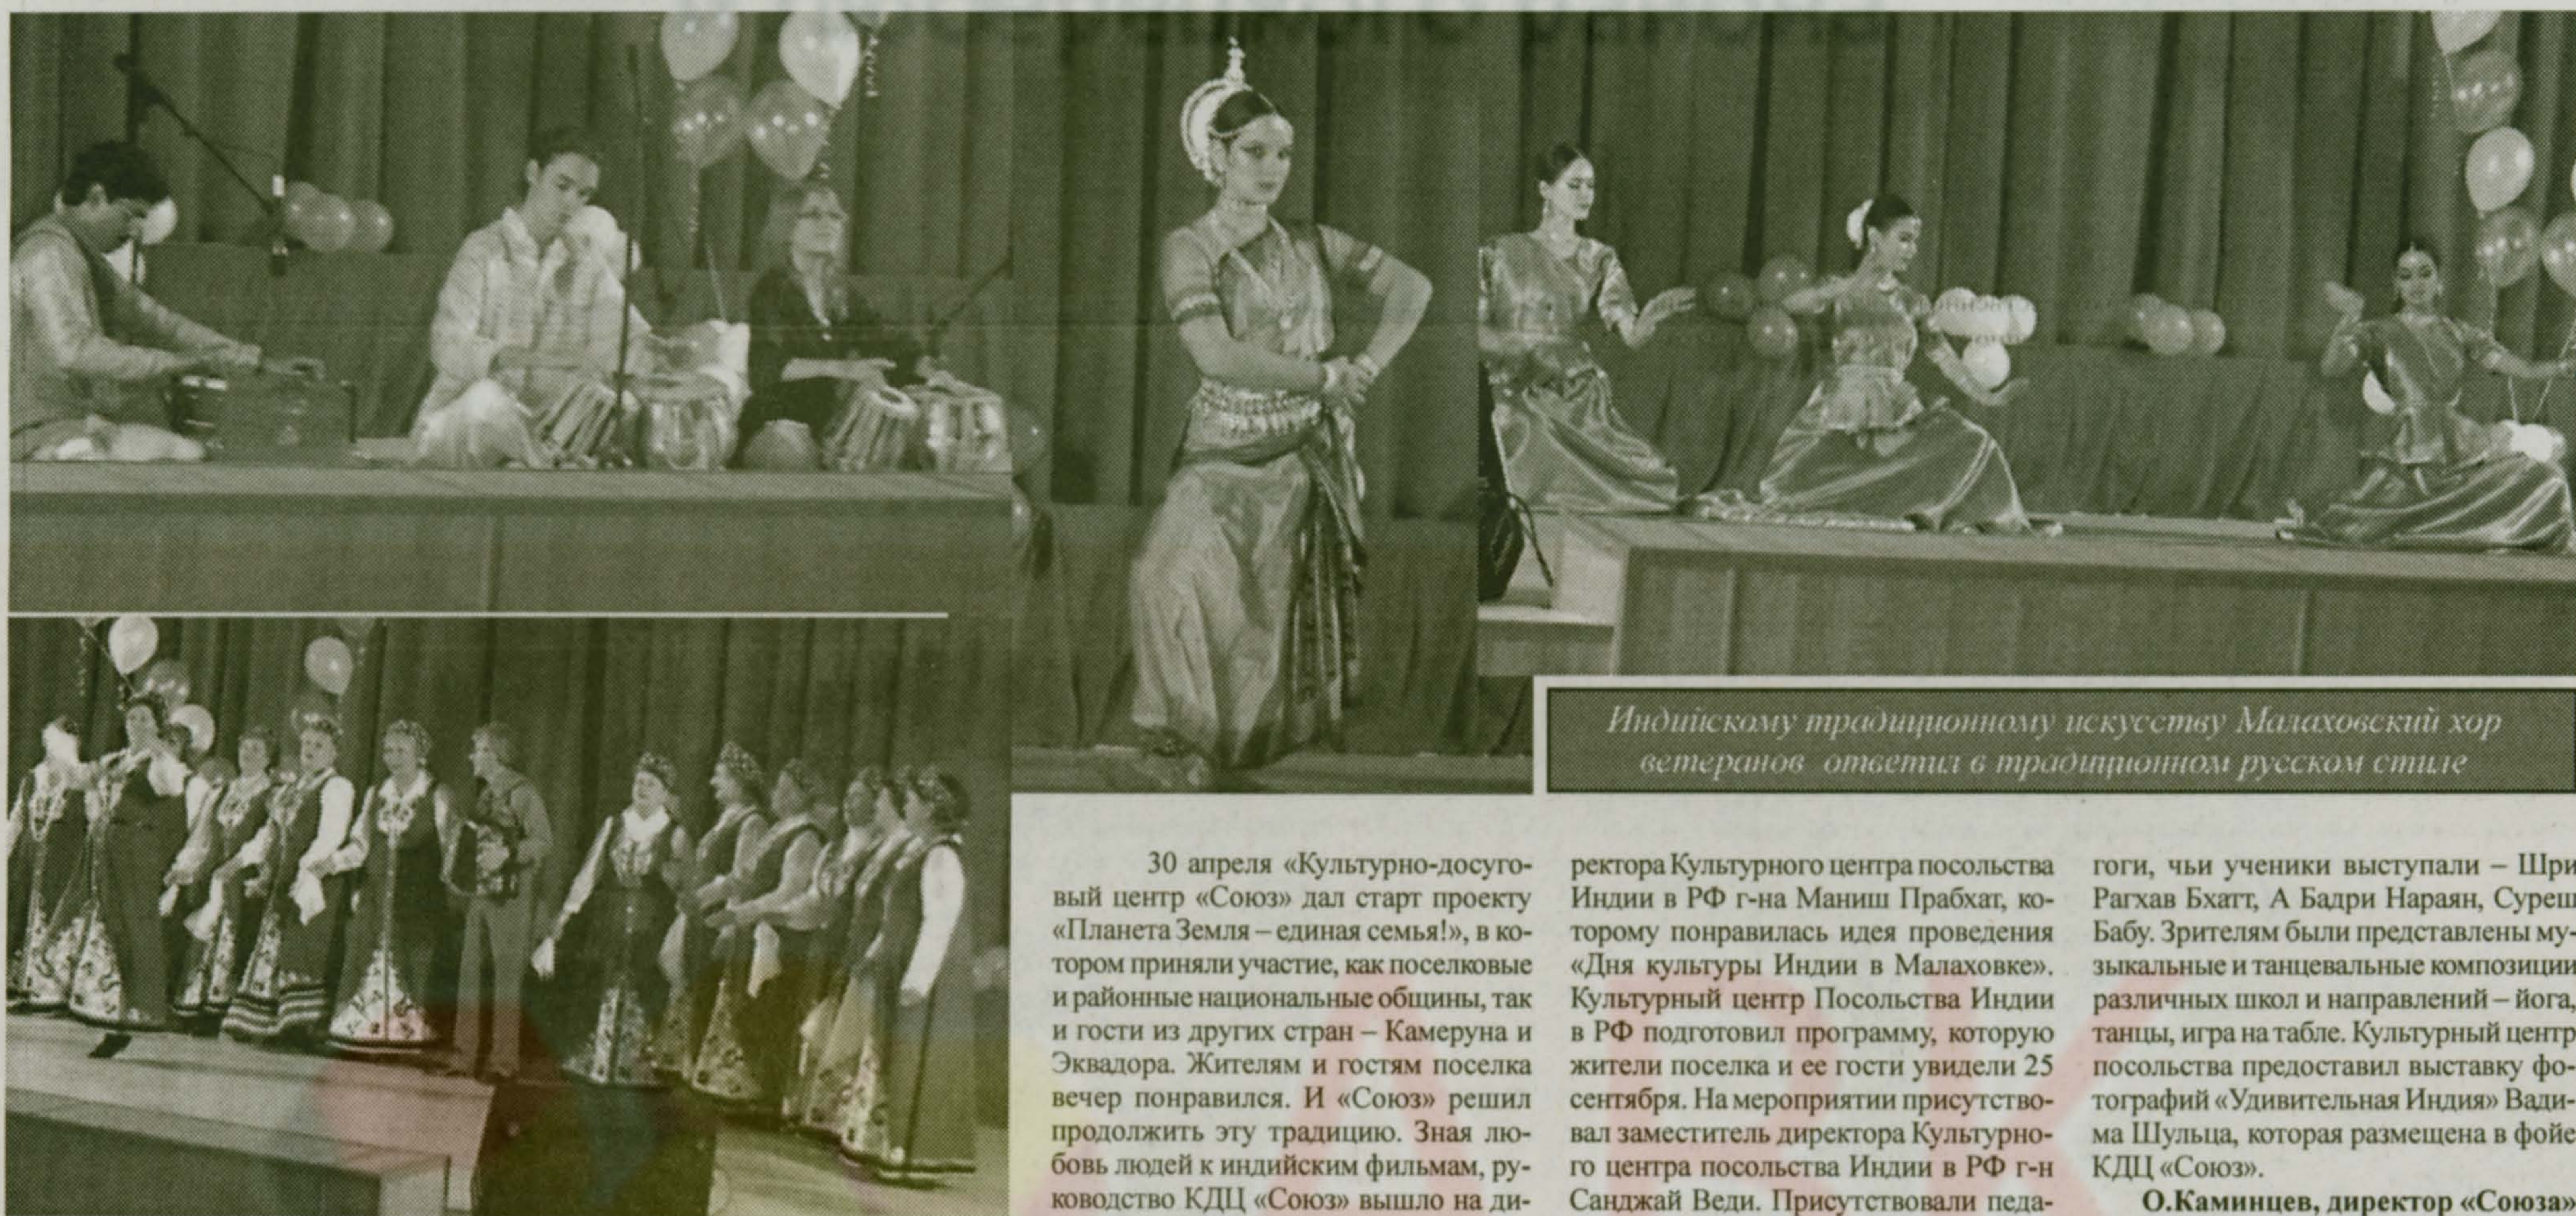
Индийскому традиционному искусству Малаховский хор ветеранов ответил в традиционном русском стиле

30 апреля «Культурно-досуговый центр «Союз» дал старт проекту «Планета Земля – единая семья!», в котором приняли участие, как поселковые и районные национальные общины, так и гости из других стран – Камеруна и Эквадора. Жителям и гостям поселка вечер понравился. И «Союз» решил продолжить эту традицию. Зная любовь людей к индийским фильмам, руководство КДЦ «Союз» вышло на директора Культурного центра посольства Индии в РФ г-на Маниш Прабхат, которому понравилась идея проведения «Дня культуры Индии в Малаховке». Культурный центр Посольства Индии в РФ подготовил программу, которую жители поселка и ее гости увидели 25 сентября. На мероприятии присутствовал заместитель директора Культурного центра посольства Индии в РФ г-н Санджай Веди. Присутствовали педагоги, чьи ученики выступали – Шри Рагхав Бхатт, А Бадри Нараян, Суреш Бабу. Зрителям были представлены музыкальные и танцевальные композиции различных школ и направлений – йога, танцы, игра на табле. Культурный центр посольства предоставил выставку фотографий «Удивительная Индия» Вадима Шульца, которая размещена в фойе КДЦ «Союз».

О.Каминцев, директор «Союза»